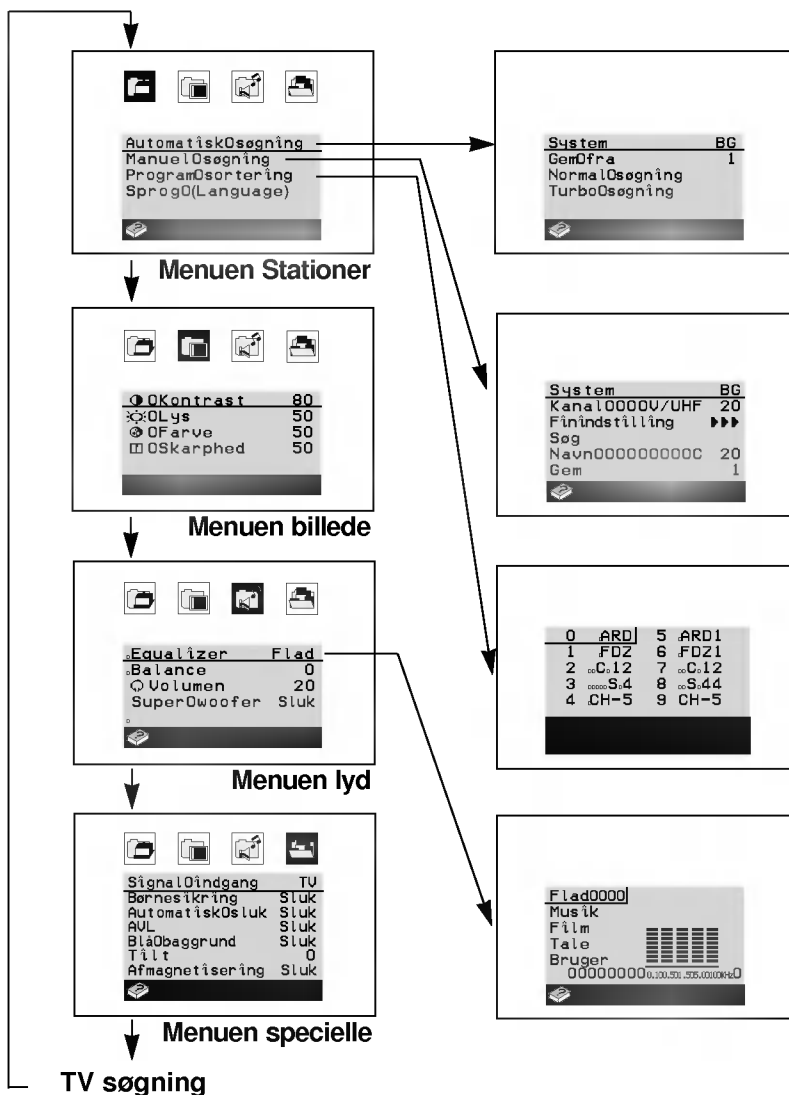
AutomatiskOsøgning
ManuelOsøgning
ProgramOsortering
SprogO(Language)

Menuen Stationer

System BG
GemOfra 1
NormalOsøgning
TurboOsøgning

OKontrast 80
OLys 50
OFarve 50
OSkarphed 50

Menuen billede

System BG
KanalOOOOV/UHF 20
Finindstilling ▶▶▶
Søg
NavnOOOOOOOOOC 20
Gem 1

| 0 | ARD | 5 | ARD1 |
|---|---|---|---|
| 1 | FDZ | 6 | FDZ1 |
| 2 | C12 | 7 | C12 |
| 3 | S4 | 8 | S44 |
| 4 | CH-5 | 9 | CH-5 |

Equalizer Flad
Balance 0
Volumen 20
SuperOwoofer Sluk

Menuen lyd

FladOOOO
Musik
Film
Tale
Bruger
OOOOOOOO 0.1 0.3 0.5 1.5 5.0 10.0 KHz O

SignalOindgang TV
Børnesikring Sluk
AutomatiskOsluk Sluk
AVL Sluk
BlåObaggrund Sluk
Tilt 0
Afmagnetisering Sluk

Menuen specielle

TV søgning